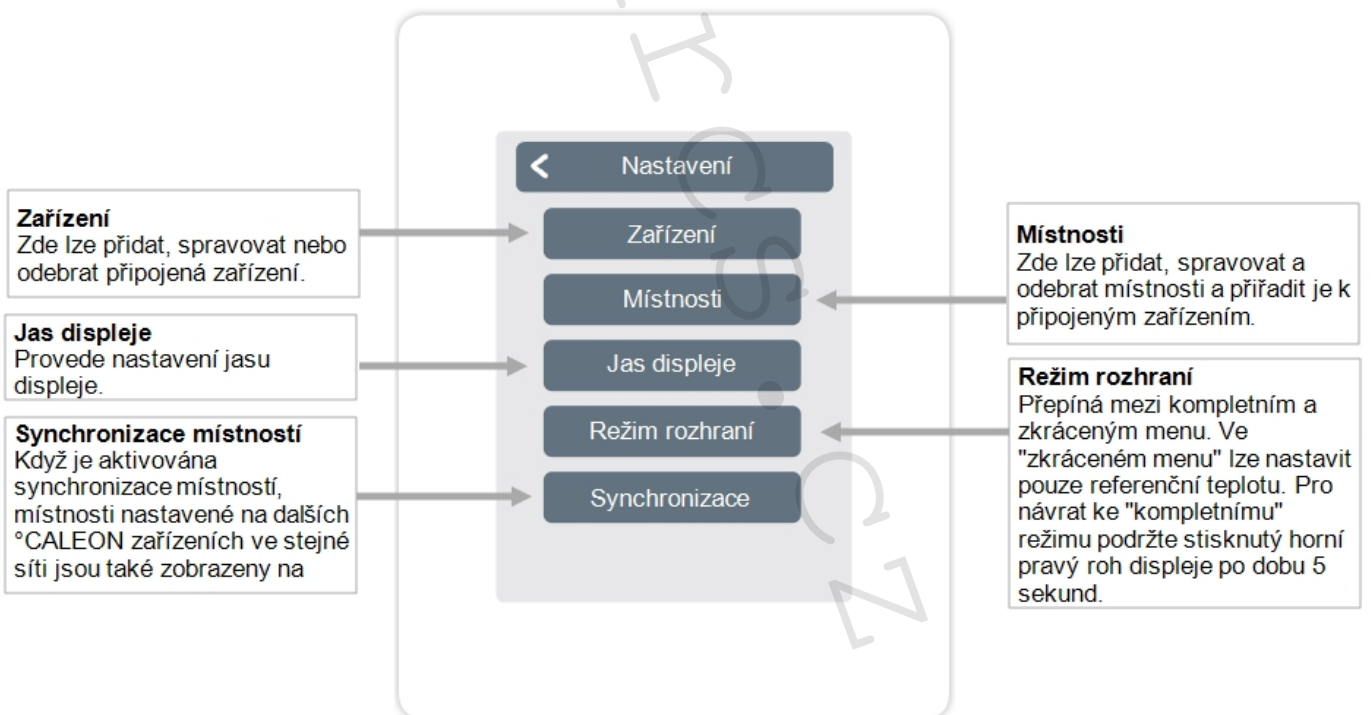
Nastavení

Zařízení

Místnosti

Jas displeje

Režim rozhraní

Synchronizace

**Zařízení**
Zde lze přidat, spravovat nebo odebrat připojená zařízení.

**Jas displeje**
Provede nastavení jasu displeje.

**Synchronizace místností**
Když je aktivována synchronizace místností, místnosti nastavené na dalších °CALEON zařízeních ve stejné síti jsou také zobrazeny na

**Místnosti**
Zde lze přidat, spravovat a odebrat místnosti a přiřadit je k připojeným zařízením.

**Režim rozhraní**
Přepíná mezi kompletním a zkráceným menu. Ve "zkráceném menu" lze nastavit pouze referenční teplotu. Pro návrat ke "kompletnímu" režimu podržte stisknutý horní pravý roh displeje po dobu 5 sekund.

ks.cz